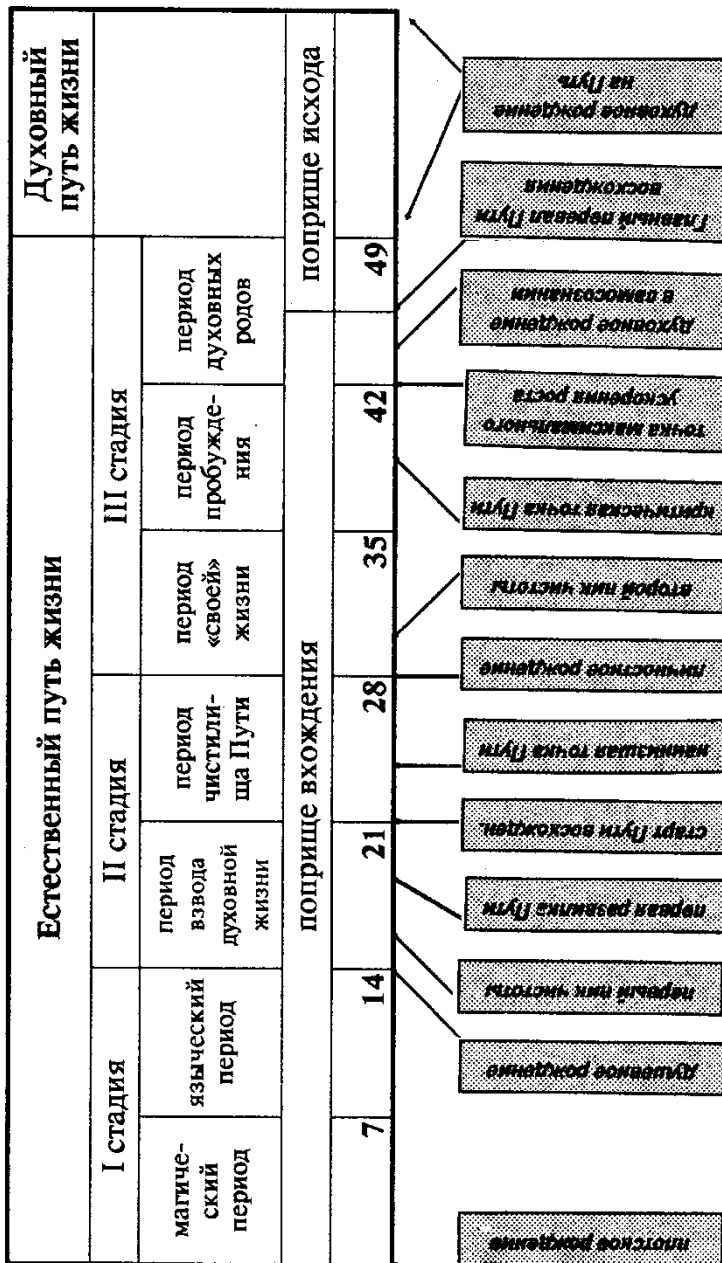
Естественный путь жизни

Духовный путь жизни

| I стадия | | II стадия | | III стадия | | |
|---|---|---|---|---|---|---|
| магический период | языческий период | период взвода духовной жизни | период чистилища Пути | период «своей» жизни | период пробуждения | период духовных родов |

поприще вхождения

поприще исхода

7 14 21 28 35 42 49

плотское рождение

душевное рождение

первый пик чистоты

первая развилка Пути

старт Пути восхождения

наинизшая точка Пути

личностное рождение

второй пик чистоты

критическая точка Пути

точка максимального ускорения роста

Духовное рождение в самосознании

Главный перевал Пути восхождения

Духовное рождение на Пути